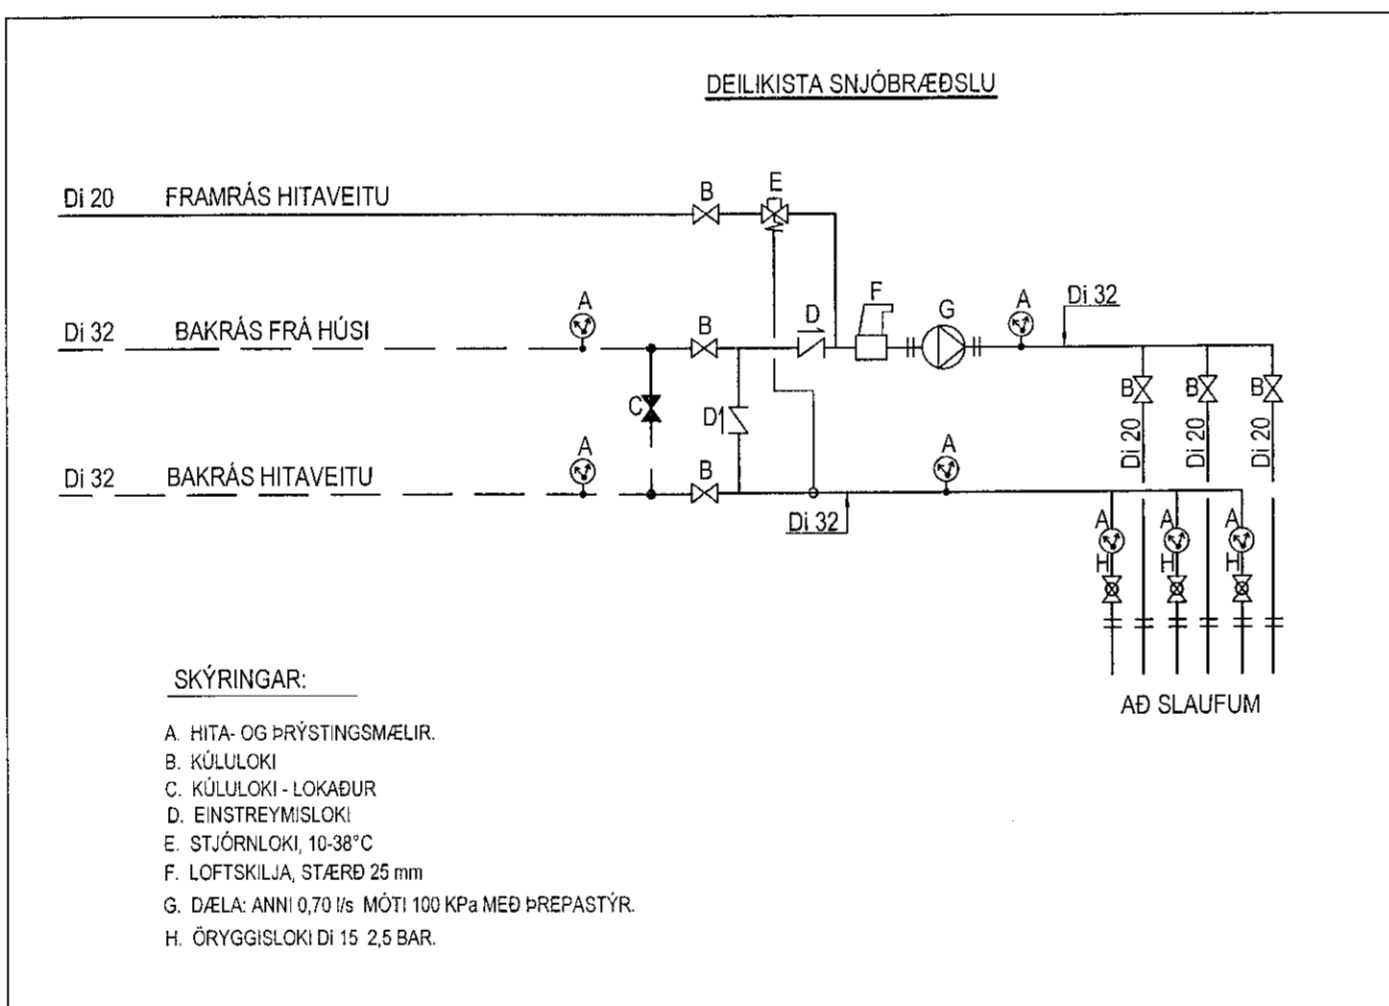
DEILIKISTA SNJÓBRÆÐSLU

Di 20 FRAMRÁS HITAVEITU

B

E

Di 32 BAKRÁS FRÁ HÚSI

A

B

D

F

G

A

Di 32

C

D

B B B

Di 20 Di 20 Di 20

Di 32 BAKRÁS HITAVEITU

A

B

A

Di 32

A A A

H H H

SKÝRINGAR:

A. HITA- OG ÞRÝSTINGSMÆLIR.
B. KÚLULOKI
C. KÚLULOKI - LOKAÐUR
D. EINSTREYMISLOKI
E. STJÓRNLOKI, 10-38°C
F. LOFTSKILJA, STÆRÐ 25 mm
G. DÆLA: ANNI 0,70 l/s MÓTI 100 KPa MEÐ ÞREPASTÝR.
H. ÖRYGGISLOKI Di 15 2,5 BAR.

AÐ SLAUFUM